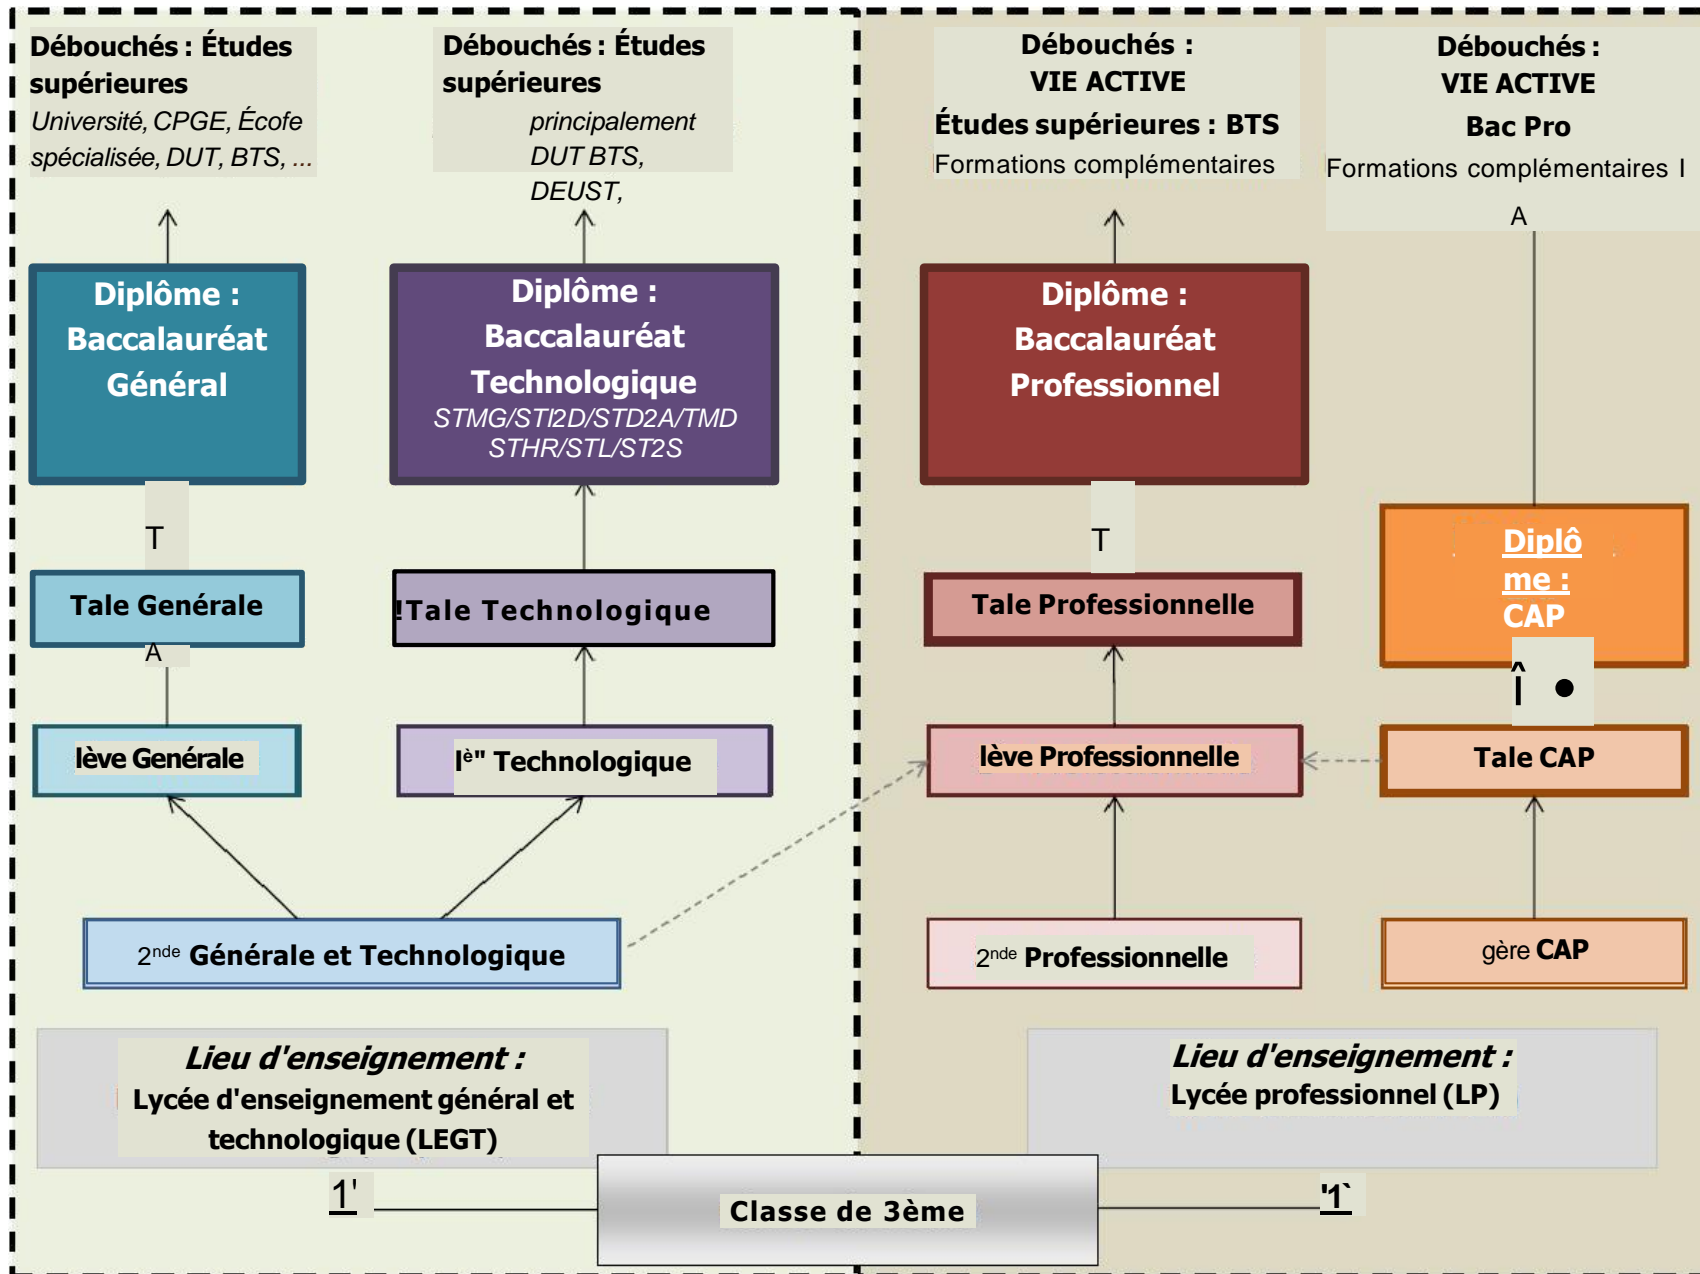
Débouchés : Études supérieures
Université, CPGE, Écofe spécialisée, DUT, BTS, ...

Débouchés : Études supérieures
principalement DUT BTS, DEUST,

Débouchés :
VIE ACTIVE
Études supérieures : BTS
Formations complémentaires

Débouchés :
VIE ACTIVE
Bac Pro
Formations complémentaires I
A

Diplôme : Baccalauréat Général

Diplôme : Baccalauréat Technologique
STMG/STI2D/STD2A/TMD
STHR/STL/ST2S

Diplôme : Baccalauréat Professionnel

T

T

Diplô me : CAP

Tale Générale

!Tale Technologique

Tale Professionnelle

A

Î •

lève Générale

lè" Technologique

lève Professionnelle

Tale CAP

2nde Générale et Technologique

2nde Professionnelle

gère CAP

Lieu d'enseignement :
Lycée d'enseignement général et technologique (LEGT)

Lieu d'enseignement :
Lycée professionnel (LP)

1'

Classe de 3ème

'1`